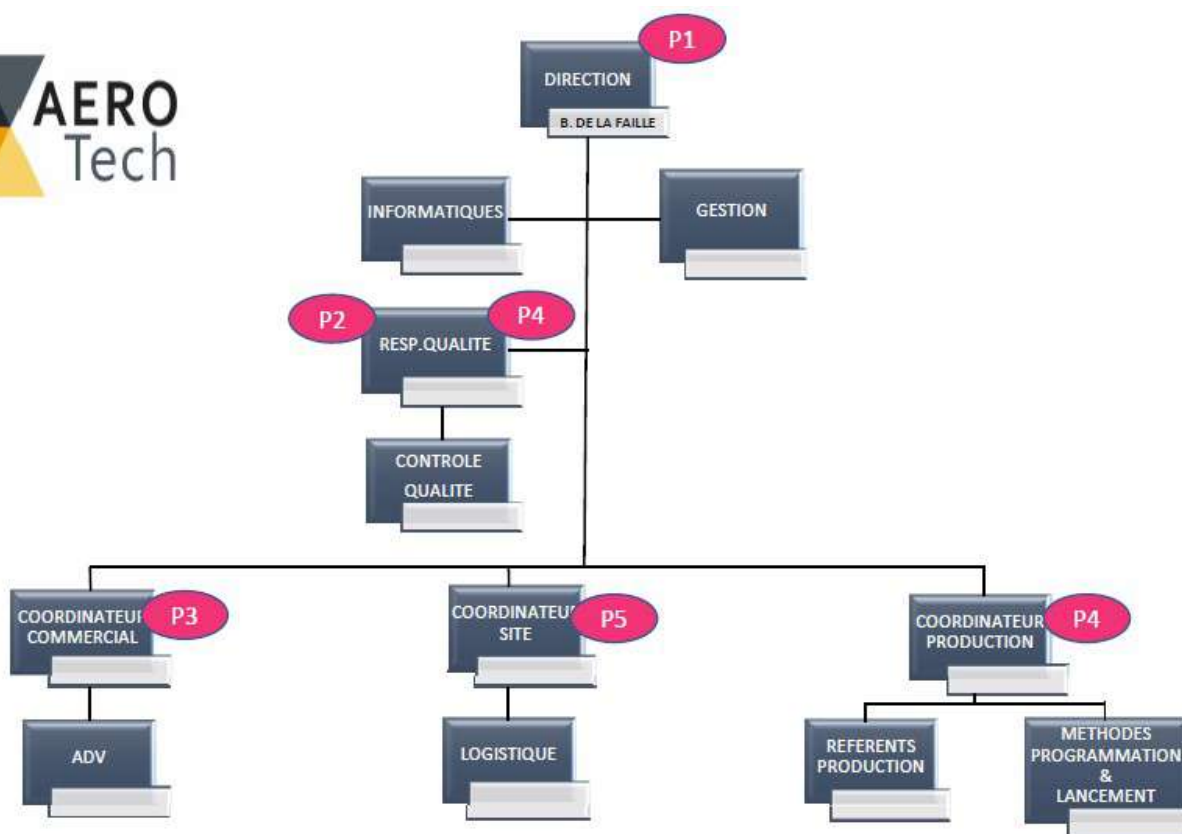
AERO Tech

DIRECTION
P1
B. DE LA FAILLE

INFORMATIQUES

GESTION

P2
P4
RESP.QUALITE

CONTROLE QUALITE

COORDINATEUR COMMERCIAL
P3

COORDINATEUR SITE
P5

COORDINATEUR PRODUCTION
P4

ADV

LOGISTIQUE

REFERENTS PRODUCTION

METHODES PROGRAMMATION & LANCEMENT